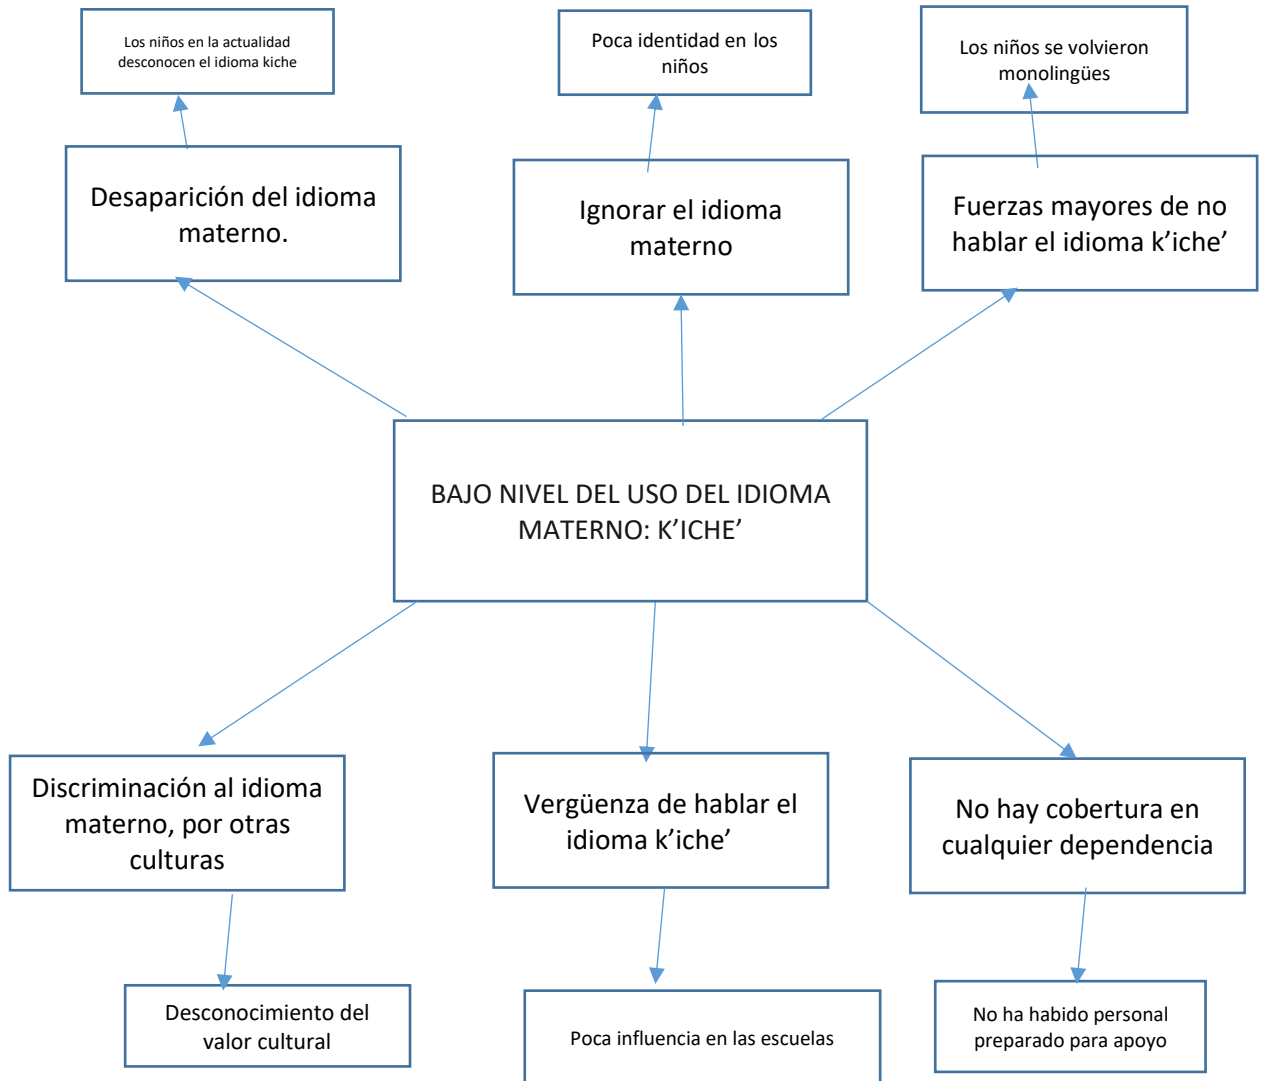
Los niños en la actualidad desconocen el idioma kiche

Poca identidad en los niños

Los niños se volvieron monolingües

Desaparición del idioma materno.

Ignorar el idioma materno

Fuerzas mayores de no hablar el idioma k'iche'

BAJO NIVEL DEL USO DEL IDIOMA MATERNO: K'ICHE'

Discriminación al idioma materno, por otras culturas

Vergüenza de hablar el idioma k'iche'

No hay cobertura en cualquier dependencia

Desconocimiento del valor cultural

Poca influencia en las escuelas

No ha habido personal preparado para apoyo